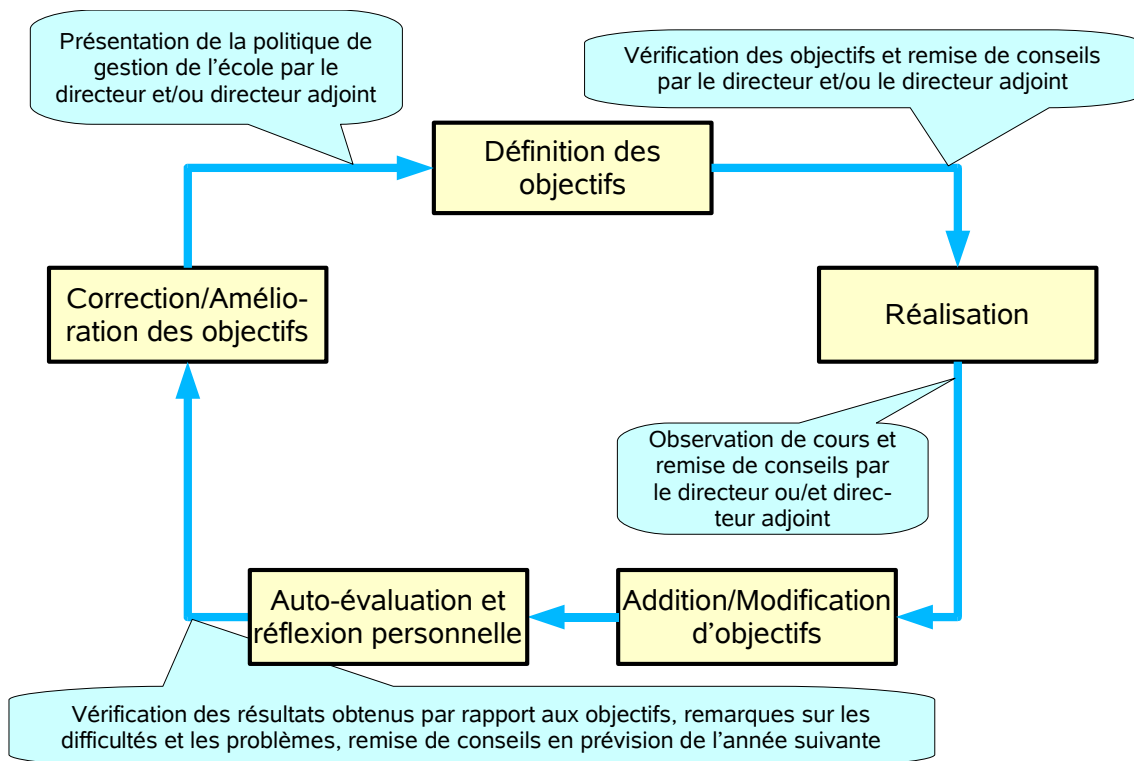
Présentation de la politique de gestion de l'école par le directeur et/ou directeur adjoint

Définition des objectifs

Vérification des objectifs et remise de conseils par le directeur et/ou le directeur adjoint

Réalisation

Observation de cours et remise de conseils par le directeur ou/et directeur adjoint

Addition/Modification d'objectifs

Auto-évaluation et réflexion personnelle

Vérification des résultats obtenus par rapport aux objectifs, remarques sur les difficultés et les problèmes, remise de conseils en prévision de l'année suivante

Correction/Amélioration des objectifs